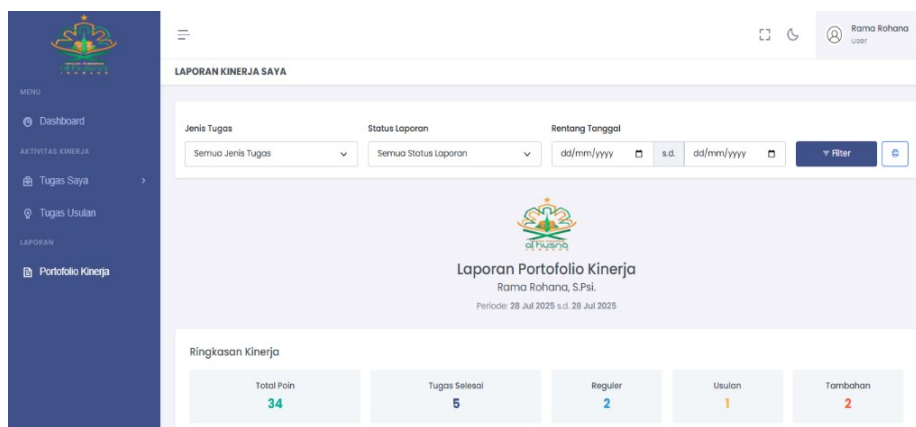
MENU

Dashboard

AKTIVITAS KINERJA

Tugas Saya

Tugas Usulan

LAPORAN

Portofolio Kinerja

Rama Rohana
user

LAPORAN KINERJA SAYA

Jenis Tugas
Semua Jenis Tugas

Status Laporan
Semua Status Laporan

Rentang Tanggal
dd/mm/yyyy s.d. dd/mm/yyyy

Filter

al husna

Laporan Portofolio Kinerja
Rama Rohana, S.Psi.
Periode: 28 Jul 2025 s.d. 28 Jul 2025

Ringkasan Kinerja

| Total Poin | Tugas Selesai | Reguler | Usulan | Tambahan |
|---|---|---|---|---|
| 34 | 5 | 2 | 1 | 2 |